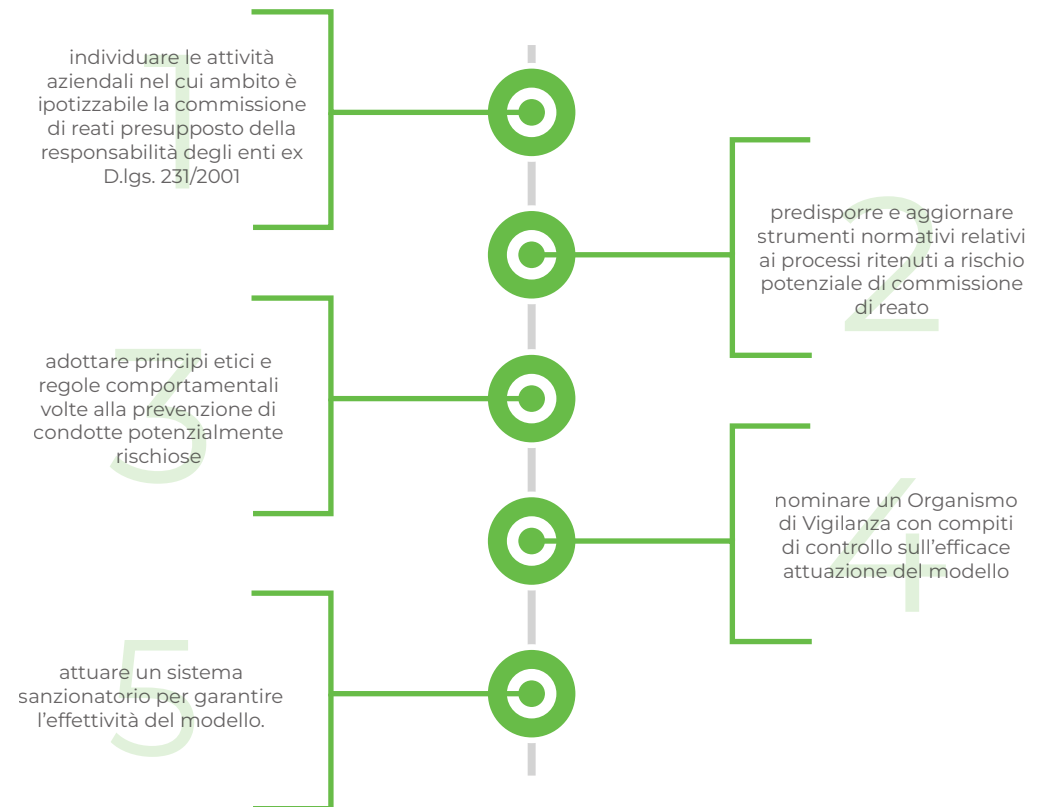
1
individuare le attività aziendali nel cui ambito è ipotizzabile la commissione di reati presupposto della responsabilità degli enti ex D.lgs. 231/2001

2
predisporre e aggiornare strumenti normativi relativi ai processi ritenuti a rischio potenziale di commissione di reato

3
adottare principi etici e regole comportamentali volte alla prevenzione di condotte potenzialmente rischiose

4
nominare un Organismo di Vigilanza con compiti di controllo sull'efficace attuazione del modello

5
attuare un sistema sanzionatorio per garantire l'effettività del modello.